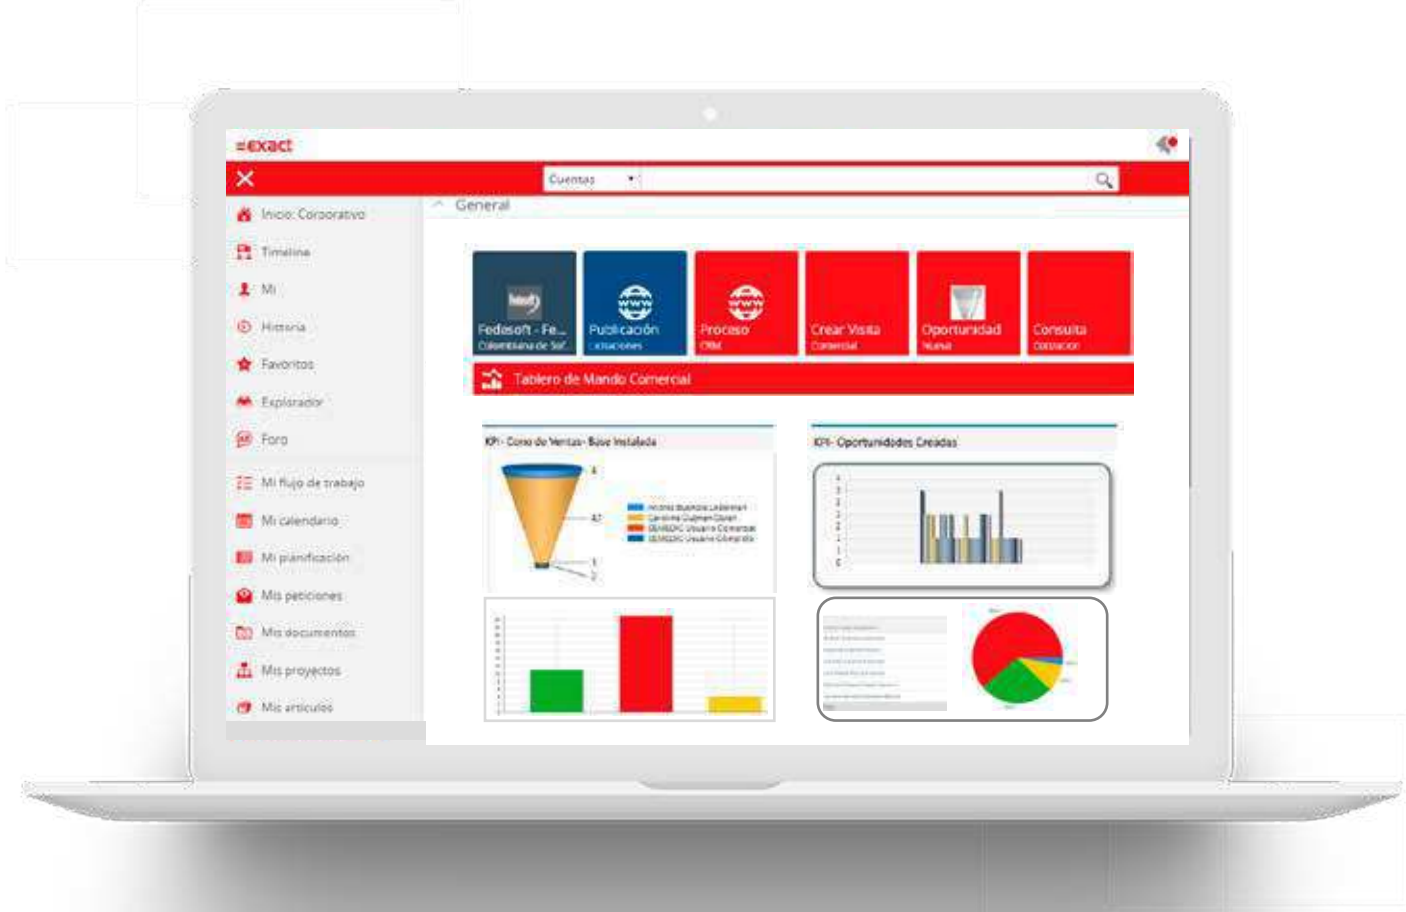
exact

Cuentas

General

Inicio: Corporativo
Timeline
Mi
Historia
Favoritos
Explorador
Foro
Mi flujo de trabajo
Mi calendario
Mi planificación
Mis peticiones
Mis documentos
Mis proyectos
Mis artículos

Fedesoft - Fe...
Colombiana de Sof...

Publicación
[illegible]

Proceso
CRM

Crear Visita
Comercial

Oportunidad
Nueva

Consulta
Cotización

Tablero de Mando Comercial

KPI - Cono de Ventas- Base Instalada

KPI- Oportunidades Creadas